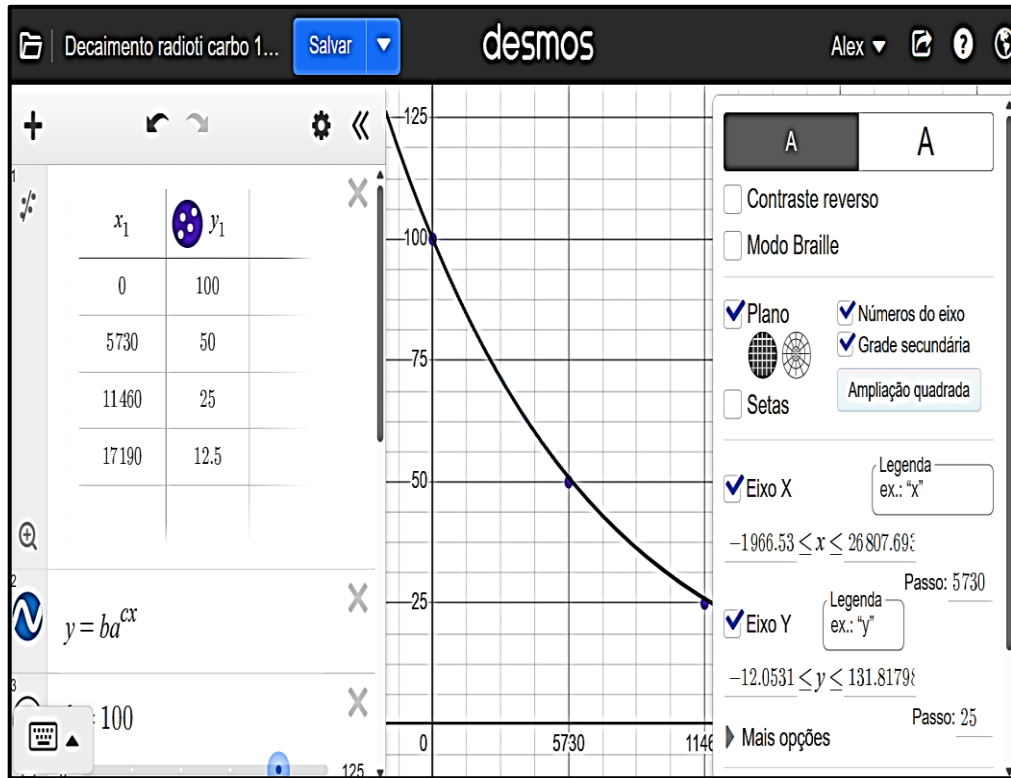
Decaimento radioti carbo 1... Salvar desmos Alex

1

| $x_1$ | $y_1$ |
|---|---|
| 0 | 100 |
| 5730 | 50 |
| 11460 | 25 |
| 17190 | 12.5 |

2
$y = ba^{cx}$

3
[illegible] = 100

125

125
100
75
50
25
0
5730
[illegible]

A A
Contraste reverso
Modo Braille
Plano
Números do eixo
Grade secundária
Ampliação quadrada
Setas
Eixo X
Legenda
ex.: "x"
$-1966.53 \leq x \leq 26807.69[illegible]$
Passo: 5730
Eixo Y
Legenda
ex.: "y"
$-12.0531 \leq y \leq 131.8179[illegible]$
Passo: 25
Mais opções